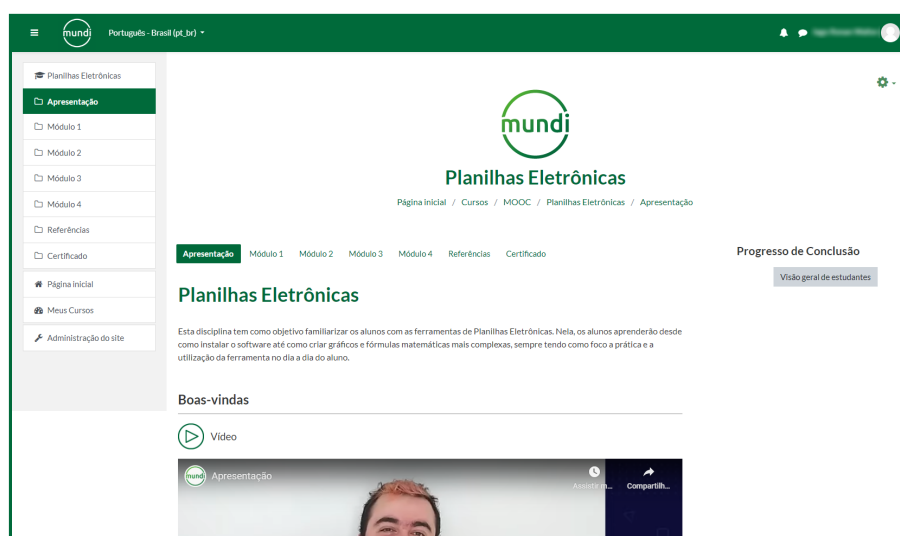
mundi Português - Brasil (pt_br)

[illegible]

Planilhas Eletrônicas
Apresentação
Módulo 1
Módulo 2
Módulo 3
Módulo 4
Referências
Certificado
Página inicial
Meus Cursos
Administração do site

mundi

Planilhas Eletrônicas

Página inicial / Cursos / MOOC / Planilhas Eletrônicas / Apresentação

Apresentação Módulo 1 Módulo 2 Módulo 3 Módulo 4 Referências Certificado

Progresso de Conclusão

Visão geral de estudantes

Planilhas Eletrônicas

Esta disciplina tem como objetivo familiarizar os alunos com as ferramentas de Planilhas Eletrônicas. Nela, os alunos aprenderão desde como instalar o software até como criar gráficos e fórmulas matemáticas mais complexas, sempre tendo como foco a prática e a utilização da ferramenta no dia a dia do aluno.

Boas-vindas

Vídeo

mundi Apresentação

Assistir m... Compartilh...